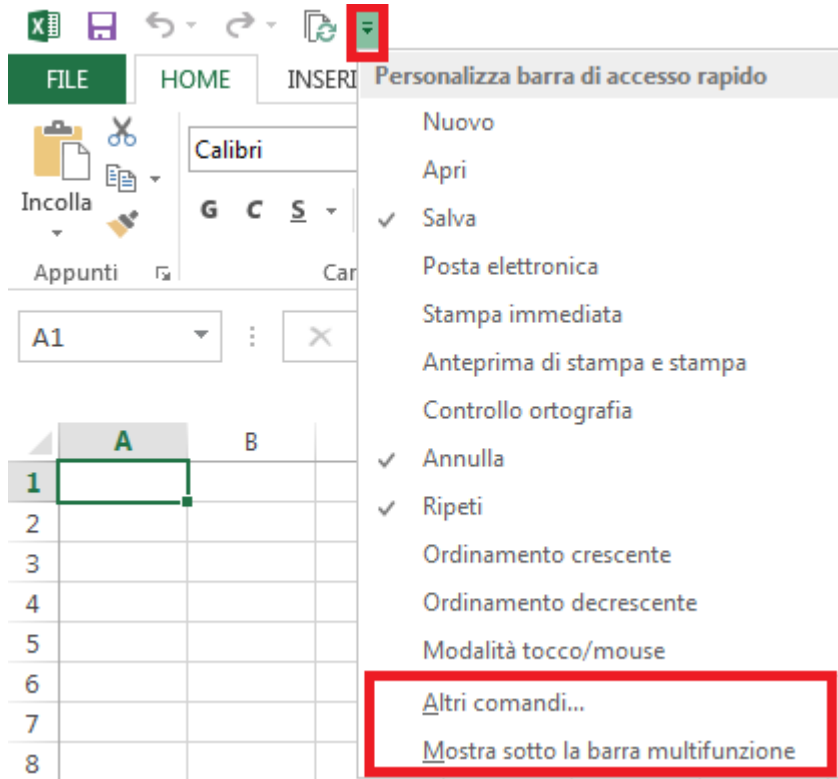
FILE HOME INSERI

Incolla

Appunti

Calibri

G C S

Car

A1

A B

1
2
3
4
5
6
7
8

Personalizza barra di accesso rapido

Nuovo

Apri

✓ Salva

Posta elettronica

Stampa immediata

Anteprima di stampa e stampa

Controllo ortografia

✓ Annulla

✓ Ripeti

Ordinamento crescente

Ordinamento decrescente

Modalità tocco/mouse

Altri comandi...

Mostra sotto la barra multifunzione